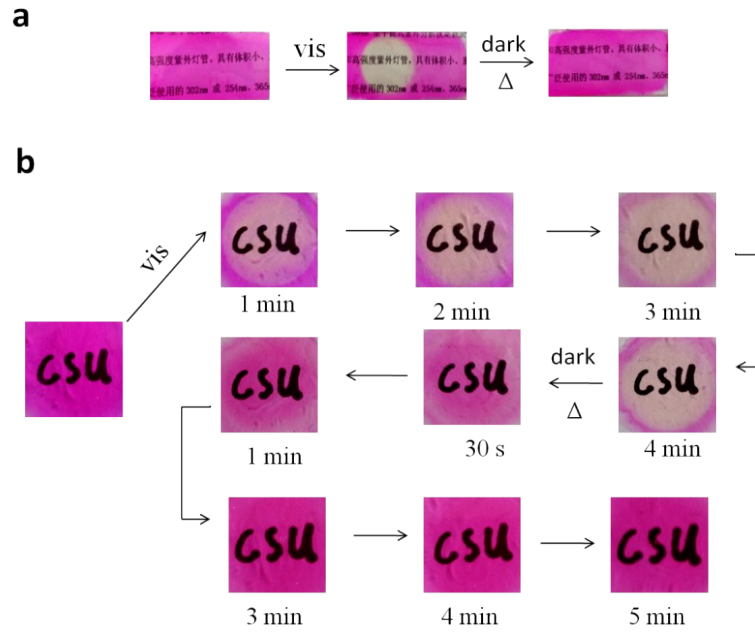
a

高强度紫外灯管，具有体积小，
近使用的 302nm 或 254nm、365

vis

高强度紫外灯管，具有体积小，
近使用的 302nm 或 254nm、365

dark
Δ

高强度紫外灯管，具有体积小，
近使用的 302nm 或 254nm、365

b

CSU

vis

CSU
1 min

CSU
2 min

CSU
3 min

CSU
4 min

dark
Δ

CSU
30 s

CSU
1 min

CSU
3 min

CSU
4 min

CSU
5 min